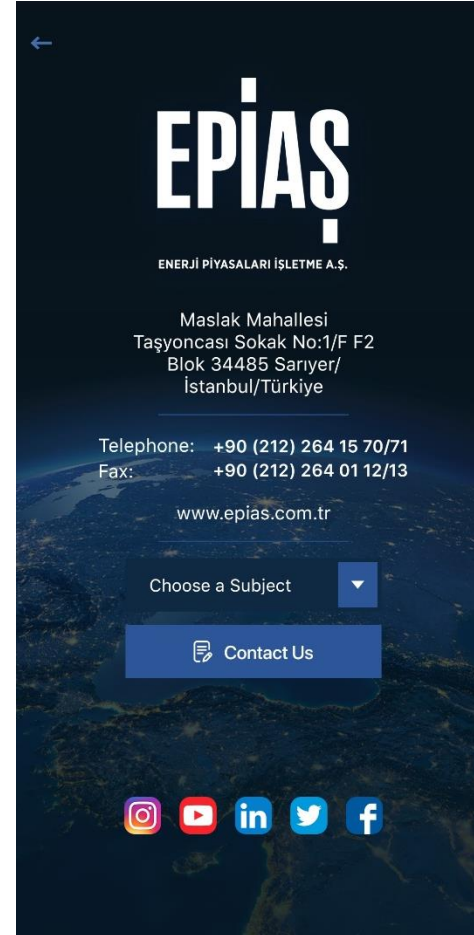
EPİAŞ

ENERJİ PİYASALARI İŞLETME A.Ş.

Maslak Mahallesi Taşyoncası Sokak No:1/F F2 Blok 34485 Sarıyer/ İstanbul/Türkiye

Telephone: +90 (212) 264 15 70/71
Fax: +90 (212) 264 01 12/13

www.epias.com.tr

Choose a Subject

Contact Us